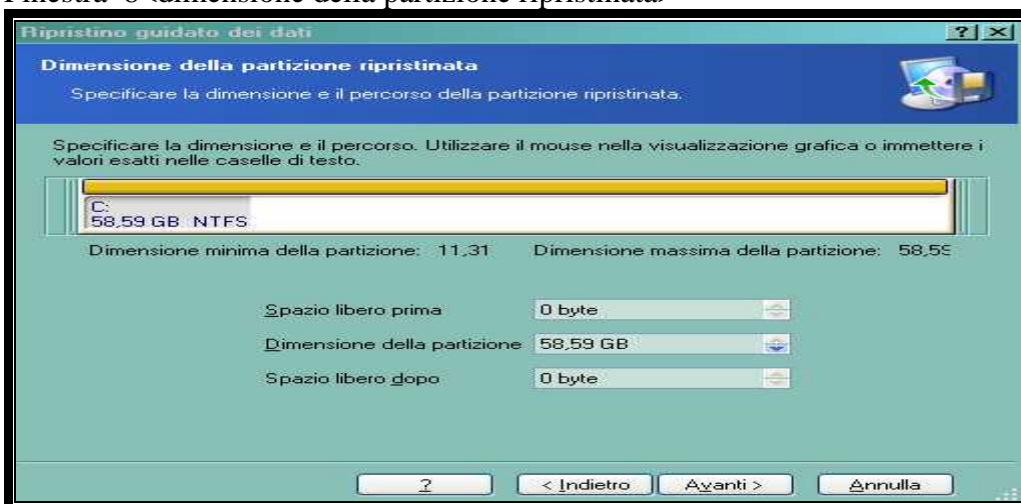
Finestra 8 (dimensione della partizione ripristinata)

Ripristino guidato dei dati

?| X

Dimensione della partizione ripristinata

Specificare la dimensione e il percorso della partizione ripristinata.

Specificare la dimensione e il percorso. Utilizzare il mouse nella visualizzazione grafica o immettere i valori esatti nelle caselle di testo.

C:
58,59 GB NTFS

Dimensione minima della partizione: 11,31

Dimensione massima della partizione: 58,5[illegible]

Spazio libero prima | 0 byte

Dimensione della partizione | 58,59 GB

Spazio libero dopo | 0 byte

?

< Indietro

Avanti >

Annulla